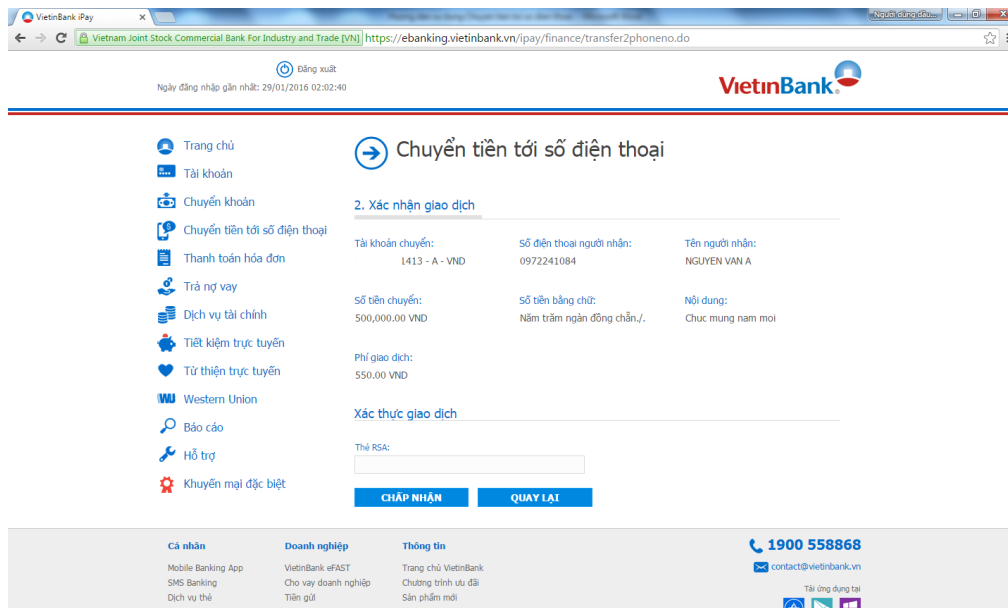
VietinBank iPay

Người dùng đầu...

Vietnam Joint Stock Commercial Bank For Industry and Trade [VN] https://ebanking.vietinbank.vn/ipay/finance/transfer2phoneno.do

Đăng xuất

Ngày đăng nhập gần nhất: 29/01/2016 02:02:40

VietinBank

Trang chủ
Tài khoản
Chuyển khoản
Chuyển tiền tới số điện thoại
Thanh toán hóa đơn
Trả nợ vay
Dịch vụ tài chính
Tiết kiệm trực tuyến
Từ thiện trực tuyến
Western Union
Báo cáo
Hỗ trợ
Khuyến mại đặc biệt

Chuyển tiền tới số điện thoại

2. Xác nhận giao dịch

Tài khoản chuyển:
1413 - A - VND

Số điện thoại người nhận:
0972241084

Tên người nhận:
NGUYEN VAN A

Số tiền chuyển:
500,000.00 VND

Số tiền bằng chữ:
Năm trăm ngàn đồng chẵn./.

Nội dung:
Chuc mung nam moi

Phí giao dịch:
550.00 VND

Xác thực giao dịch

Thẻ RSA:

CHẤP NHẬN
QUAY LẠI

Cá nhân
Mobile Banking App
SMS Banking
Dịch vụ thẻ

Doanh nghiệp
VietinBank eFAST
Cho vay doanh nghiệp
Tiền gửi

Thông tin
Trang chủ VietinBank
Chương trình ưu đãi
Sản phẩm mới

1900 558868
contact@vietinbank.vn
Tải ứng dụng tại